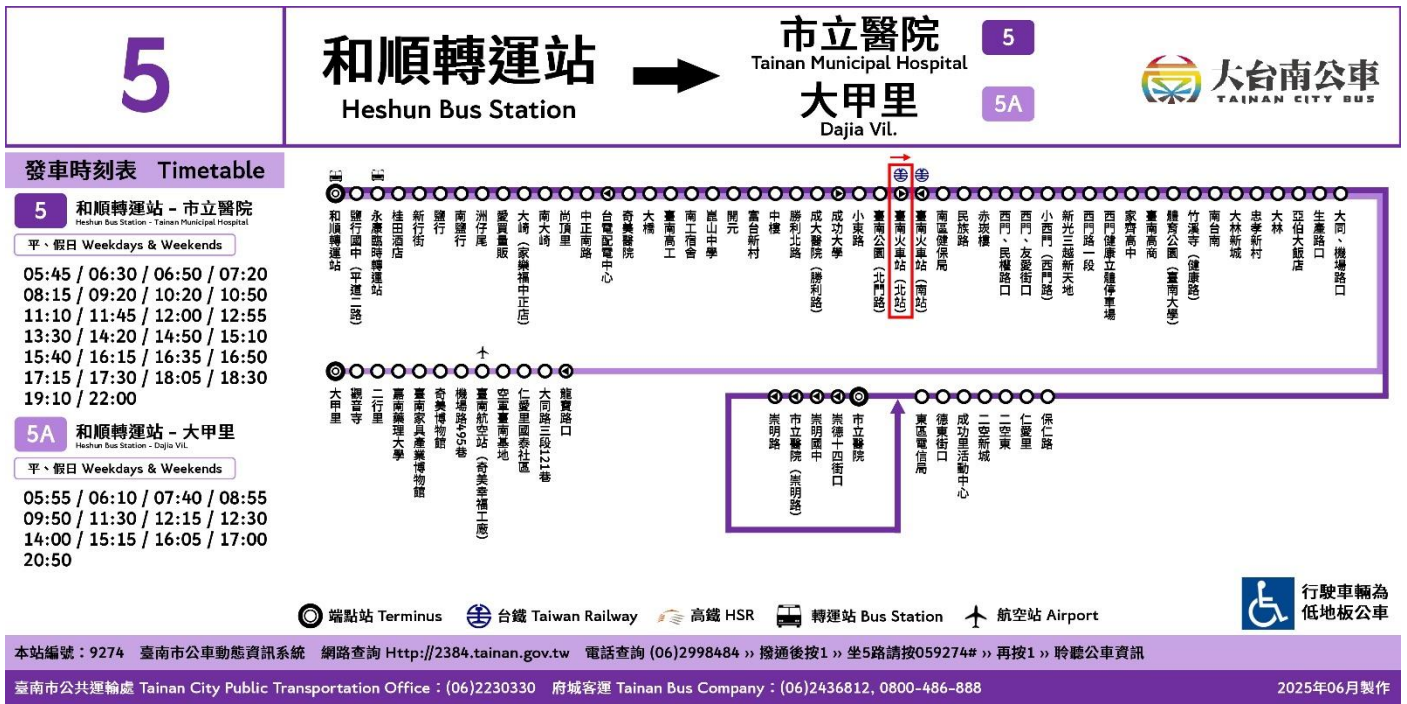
5

和順轉運站
Heshun Bus Station

市立醫院
Tainan Municipal Hospital
5

大甲里
Dajia Vil.
5A

大台南公車
TAINAN CITY BUS

發車時刻表 Timetable

5 和順轉運站 - 市立醫院
Heshun Bus Station - Tainan Municipal Hospital

平、假日 Weekdays & Weekends

05:45 / 06:30 / 06:50 / 07:20
08:15 / 09:20 / 10:20 / 10:50
11:10 / 11:45 / 12:00 / 12:55
13:30 / 14:20 / 14:50 / 15:10
15:40 / 16:15 / 16:35 / 16:50
17:15 / 17:30 / 18:05 / 18:30
19:10 / 22:00

5A 和順轉運站 - 大甲里
Heshun Bus Station - Dajia Vil.

平、假日 Weekdays & Weekends

05:55 / 06:10 / 07:40 / 08:55
09:50 / 11:30 / 12:15 / 12:30
14:00 / 15:15 / 16:05 / 17:00
20:50

和順轉運站
鹽行國中(平道二路)
永康臨時轉運站
桂田酒店
新行街
鹽行
南鹽行
洲仔尾
愛買量販
大崎(家樂福中正店)
南大崎
尚頂里
中正南路
台電配電中心
奇美醫院
大橋
臺南高工
南工宿舍
崑山中學
開元
富台新村
勝利北路
成大醫院(勝利路)
成功大學
小東路
臺南公園(北門路)
臺南火車站(北站)
臺南火車站(南站)
南區健保局
民族路
赤崁樓
西門、民權路口
西門、友愛街口
小西門(西門路)
新光三越新天地
西門路一段
西門健康立體停車場
家齊高中
臺南高商
體育公園(臺南大學)
竹溪寺(健康路)
南台南
大林新城
忠孝新村
大林
亞伯大飯店
生產路口
大同、樹林路口

大甲里
觀音寺
二行里
嘉南藥理大學
臺南家具產業博物館
奇美博物館
機場路495巷
臺南航空站(奇美幸福工廠)
空軍臺南基地
仁愛里國泰社區
大同路三段121巷
龍寶路口

崇明路
市立醫院(崇明路)
崇明國中
崇德十四街口
市立醫院

東區電信局
德東街口
成功里活動中心
二空新城
二空東
仁愛里
保仁路

端點站 Terminus
台鐵 Taiwan Railway
高鐵 HSR
轉運站 Bus Station
航空站 Airport

行駛車輛為低地板公車

本站編號:9274 臺南市公車動態資訊系統 網路查詢 Http://2384.tainan.gov.tw 電話查詢 (06)2998484 ›› 撥通後按1 ›› 坐5路請按059274# ›› 再按1 ›› 聆聽公車資訊

臺南市公共運輸處 Tainan City Public Transportation Office:(06)2230330 府城客運 Tainan Bus Company:(06)2436812, 0800-486-888 2025年06月製作